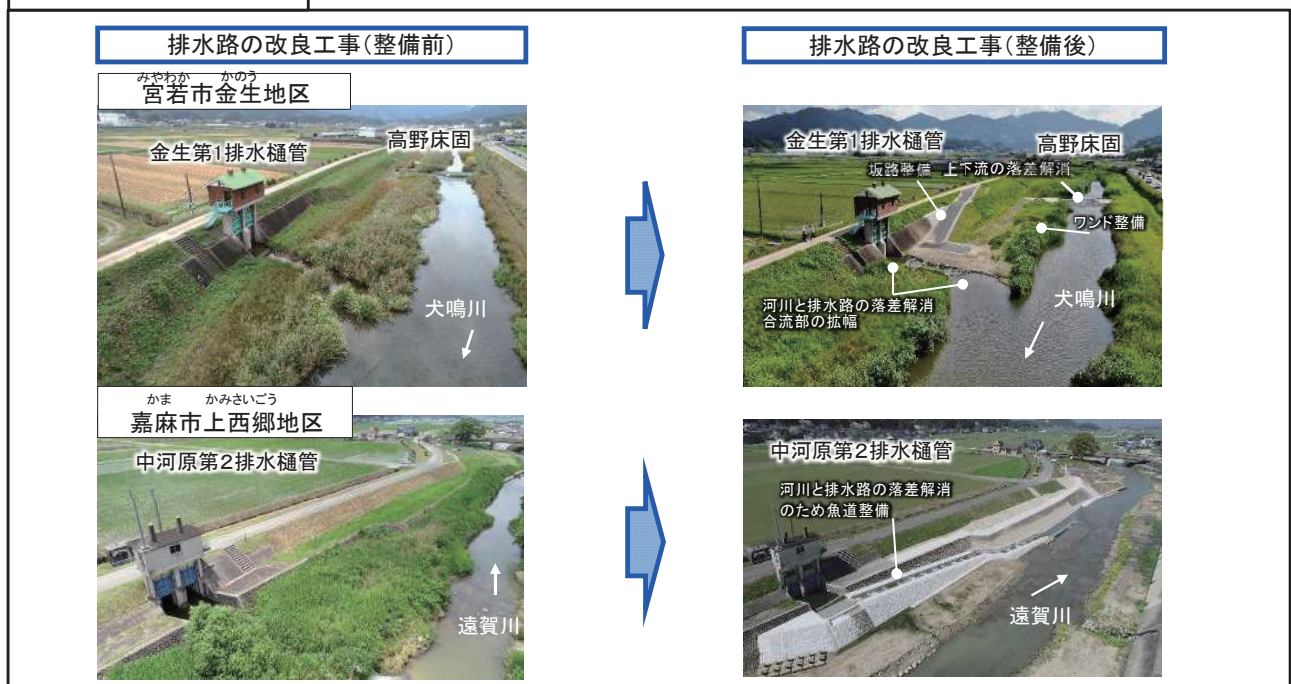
排水路の改良工事(整備前)

排水路の改良工事(整備後)

みやわか　かのう
宮若市金生地区

金生第1排水樋管
高野床固
犬鳴川

金生第1排水樋管
高野床固
坂路整備
上下流の落差解消
ワンド整備
河川と排水路の落差解消
合流部の拡幅
犬鳴川

かま　かみさいごう
嘉麻市上西郷地区

中河原第2排水樋管
遠賀川

中河原第2排水樋管
河川と排水路の落差解消のため魚道整備
遠賀川